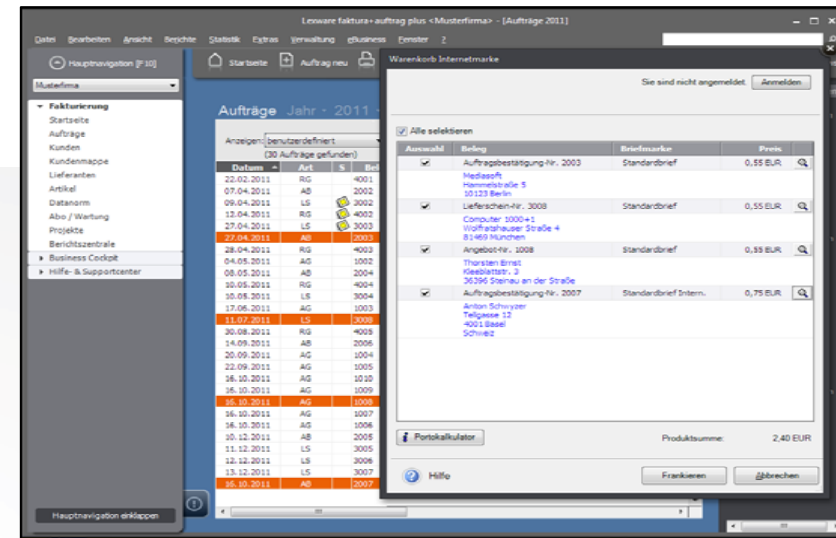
Lexware faktura+auftrag plus <Musterfirma> - [Aufträge 2011]

Datei Bearbeiten Ansicht Berichte Statistik Extras Verwaltung eBusiness Fenster ?

Hauptnavigation [F10]

Startseite Auftrag neu

Musterfirma

Fakturierung
Startseite
Aufträge
Kunden
Kundenmappe
Lieferanten
Artikel
Datanorm
Abo / Wartung
Projekte
Berichtszentrale
Business Cockpit
Hilfe- & Supportcenter

Hauptnavigation einklappen

Aufträge Jahr - 2011 -

Anzeigen: benutzerdefiniert
(30 Aufträge gefunden)

| Datum | Art | S | Bel |
|---|---|---|---|
| 22.02.2011 | RG | | 4001 |
| 07.04.2011 | AB | | 2002 |
| 09.04.2011 | LS | | 3002 |
| 12.04.2011 | RG | | 4002 |
| 27.04.2011 | LS | | 3003 |
| 27.04.2011 | AB | | 2003 |
| 28.04.2011 | RG | | 4003 |
| 04.05.2011 | AG | | 1002 |
| 08.05.2011 | AB | | 2004 |
| 10.05.2011 | RG | | 4004 |
| 10.05.2011 | LS | | 3004 |
| 17.06.2011 | AG | | 1003 |
| 11.07.2011 | LS | | 3008 |
| 30.08.2011 | RG | | 4005 |
| 14.09.2011 | AB | | 2006 |
| 20.09.2011 | AG | | 1004 |
| 22.09.2011 | AG | | 1005 |
| 16.10.2011 | AG | | 1010 |
| 16.10.2011 | AG | | 1009 |
| 16.10.2011 | AG | | 1008 |
| 16.10.2011 | AG | | 1007 |
| 16.10.2011 | AG | | 1006 |
| 10.12.2011 | AB | | 2005 |
| 11.12.2011 | LS | | 3005 |
| 12.12.2011 | LS | | 3006 |
| 13.12.2011 | LS | | 3007 |
| 16.10.2011 | AB | | 2007 |

Warenkorb Internetmarke

Sie sind nicht angemeldet. Anmelden

Alle selektieren

| Auswahl | Beleg | Briefmarke | Preis |
|---|---|---|---|
| ✔ | Auftragsbestätigung-Nr. 2003 | Standardbrief | 0,55 EUR |
| | Mediasoft Hammelstraße 5 10123 Berlin | | |
| ✔ | Lieferschein-Nr. 3008 | Standardbrief | 0,55 EUR |
| | Computer 1000+1 Wolfratshauser Straße 4 81469 München | | |
| ✔ | Angebot-Nr. 1008 | Standardbrief | 0,55 EUR |
| | Thorsten Ernst Kleeblattstr. 3 36396 Steinau an der Straße | | |
| ✔ | Auftragsbestätigung-Nr. 2007 | Standardbrief Intern. | 0,75 EUR |
| | Anton Schwyzer Tellgasse 12 4001 Basel Schweiz | | |

Portokalkulator

Produktsumme: 2,40 EUR

Hilfe

Frankieren Abbrechen